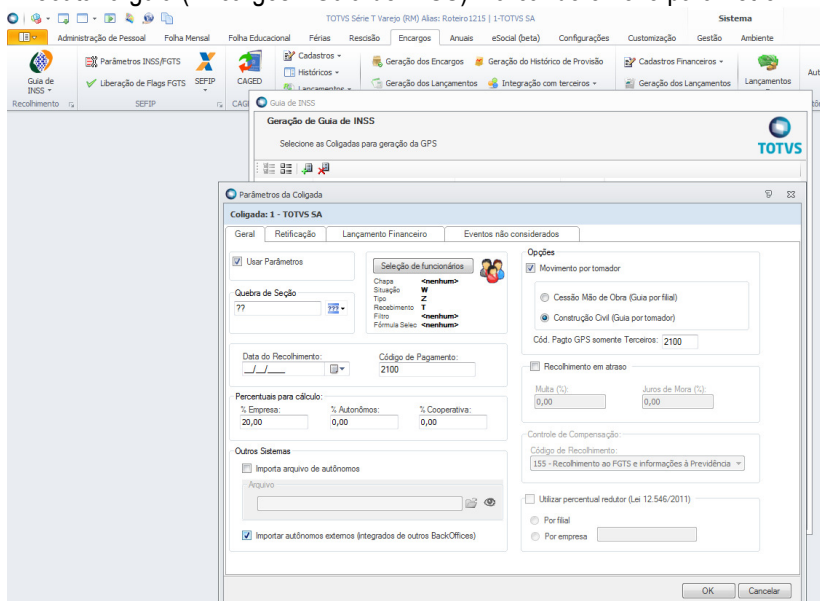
TOTVS Série T Varejo (RM) Alias: Roteiro1215 | 1-TOTVS SA

Sistema

Administração de Pessoal | Folha Mensal | Folha Educacional | Férias | Rescisão | Encargos | Anuais | eSocial (beta) | Configurações | Customização | Gestão | Ambiente

Guia de INSS
Parâmetros INSS/FGTS
Liberação de Flags FGTS
SEFIP
CAGED
Cadastros
Históricos
Lançamentos
Geração dos Encargos
Geração do Histórico de Provisão
Geração dos Lançamentos
Integração com terceiros
Cadastros Financeiros
Geração dos Lançamentos
Lançamentos
Recolhimento
SEFIP
CAG

Guia de INSS
Geração de Guia de INSS
Selecione as Coligadas para geração da GPS
TOTVS

Parâmetros da Coligada
Coligada: 1 - TOTVS SA

Geral | Retificação | Lançamento Financeiro | Eventos não considerados

Usar Parâmetros

Seleção de funcionários
Chapa <nenhum>
Situação W
Tipo Z
Recebimento T
Filtro <nenhum>
Fórmula Selec <nenhum>

Quebra de Seção
??

Data do Recolhimento:
__/__/____
Código de Pagamento:
2100

Percentuais para cálculo:
% Empresa:
20,00
% Autonômos:
0,00
% Cooperativa:
0,00

Outros Sistemas
Importa arquivo de autônomos
Arquivo

Importar autônomos externos (integrados de outros BackOffices)

Opções
Movimento por tomador
Cessão Mão de Obra (Guia por filial)
Construção Civil (Guia por tomador)
Cód. Pagto GPS somente Terceiros: 2100

Recolhimento em atraso
Multa (%):
0,00
Juros de Mora (%):
0,00

Controle de Compensação
Código de Recolhimento:
155 - Recolhimento ao FGTS e informações à Previdência

Utilizar percentual redutor (Lei 12.546/2011)
Por filial
Por empresa

OK
Cancelar